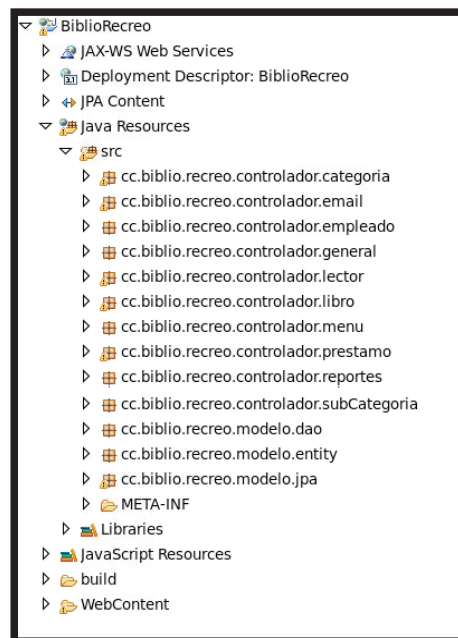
BiblioRecreo
JAX-WS Web Services
Deployment Descriptor: BiblioRecreo
JPA Content
Java Resources
src
cc.biblio.recreo.controlador.categoria
cc.biblio.recreo.controlador.email
cc.biblio.recreo.controlador.empleado
cc.biblio.recreo.controlador.general
cc.biblio.recreo.controlador.lector
cc.biblio.recreo.controlador.libro
cc.biblio.recreo.controlador.menu
cc.biblio.recreo.controlador.prestamo
cc.biblio.recreo.controlador.reportes
cc.biblio.recreo.controlador.subCategoria
cc.biblio.recreo.modelo.dao
cc.biblio.recreo.modelo.entity
cc.biblio.recreo.modelo.jpa
META-INF
Libraries
JavaScript Resources
build
WebContent